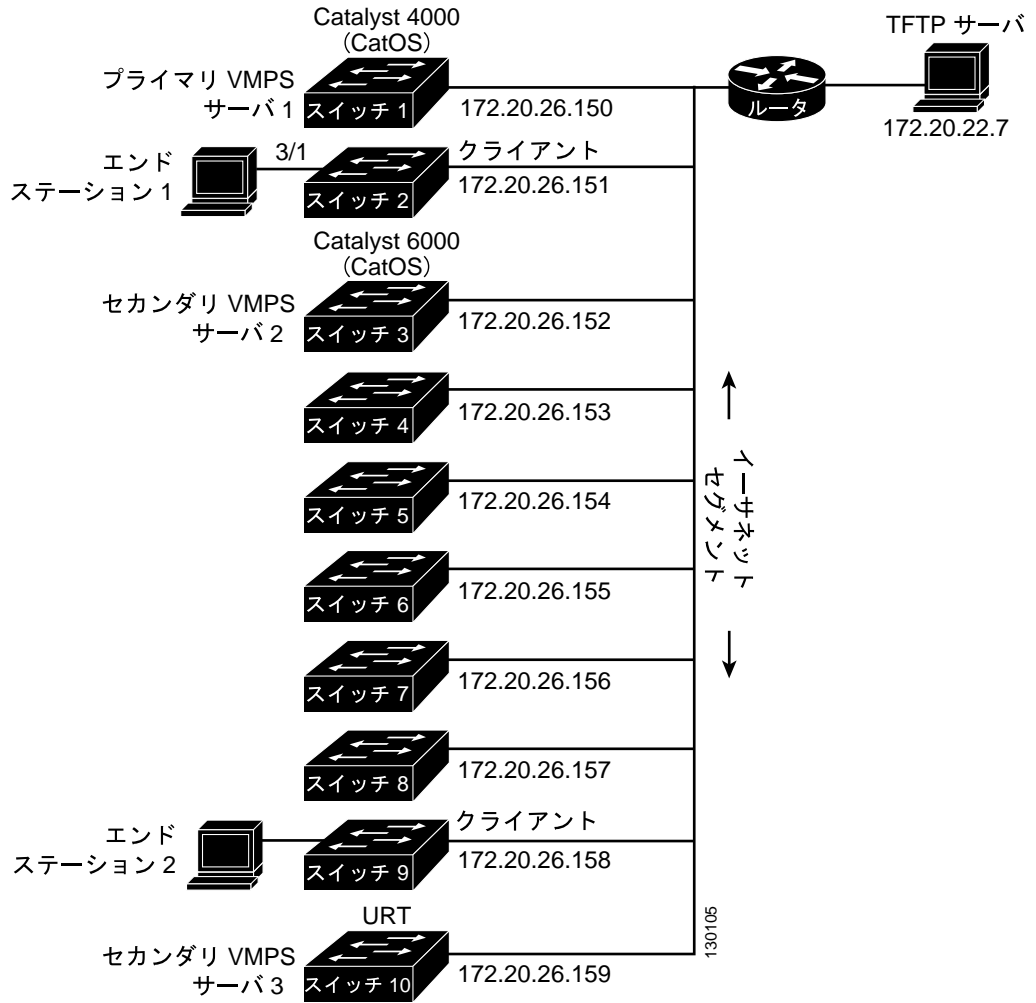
Catalyst 4000
(CatOS)

TFTP サーバ

プライマリ VMPS サーバ 1

スイッチ 1

172.20.26.150

ルータ

172.20.22.7

エンド ステーション 1

3/1

クライアント

スイッチ 2

172.20.26.151

Catalyst 6000
(CatOS)

セカンダリ VMPS サーバ 2

スイッチ 3

172.20.26.152

スイッチ 4

172.20.26.153

スイッチ 5

172.20.26.154

イーサネット セグメント

スイッチ 6

172.20.26.155

スイッチ 7

172.20.26.156

スイッチ 8

172.20.26.157

エンド ステーション 2

クライアント

スイッチ 9

172.20.26.158

URT

セカンダリ VMPS サーバ 3

スイッチ 10

172.20.26.159

130105